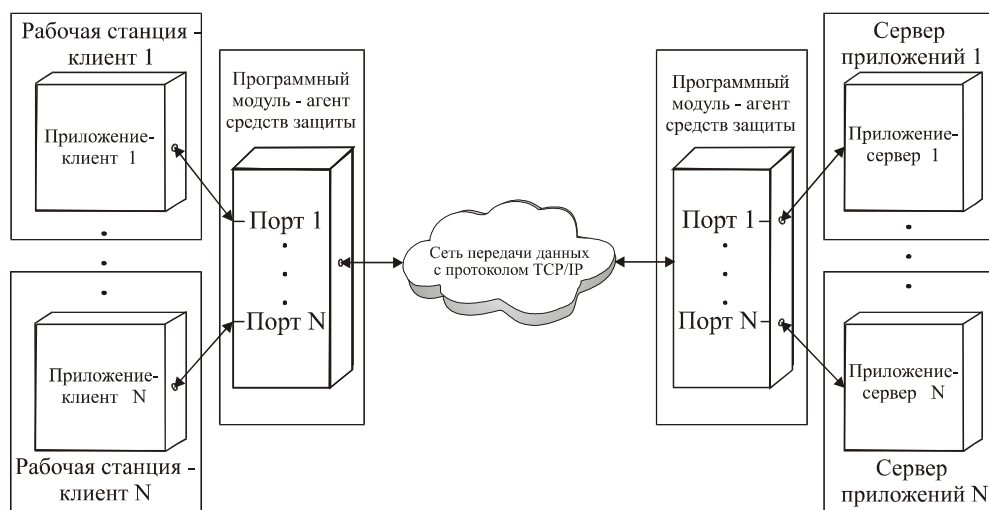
Рабочая станция - клиент 1

Приложение-клиент 1

Рабочая станция - клиент N

Приложение-клиент N

Программный модуль - агент средств защиты

Порт 1

Порт N

Сеть передачи данных с протоколом TCP/IP

Программный модуль - агент средств защиты

Порт 1

Порт N

Сервер приложений 1

Приложение-сервер 1

Приложение-сервер N

Сервер приложений N